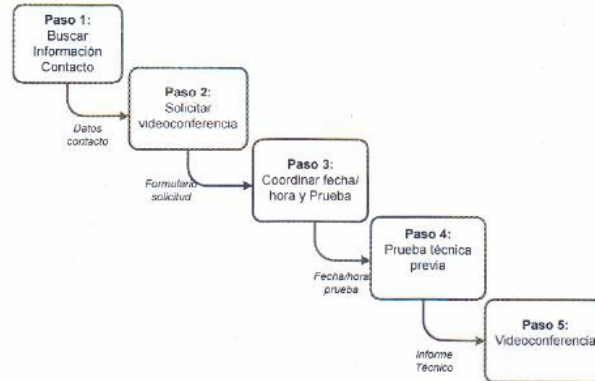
Paso 1:
Buscar Información Contacto

Datos contacto

Paso 2:
Solicitar videoconferencia

Formulario solicitud

Paso 3:
Coordinar fecha/ hora y Prueba

Fecha/hora prueba

Paso 4:
Prueba técnica previa

Informe Técnico

Paso 5:
Videoconferencia